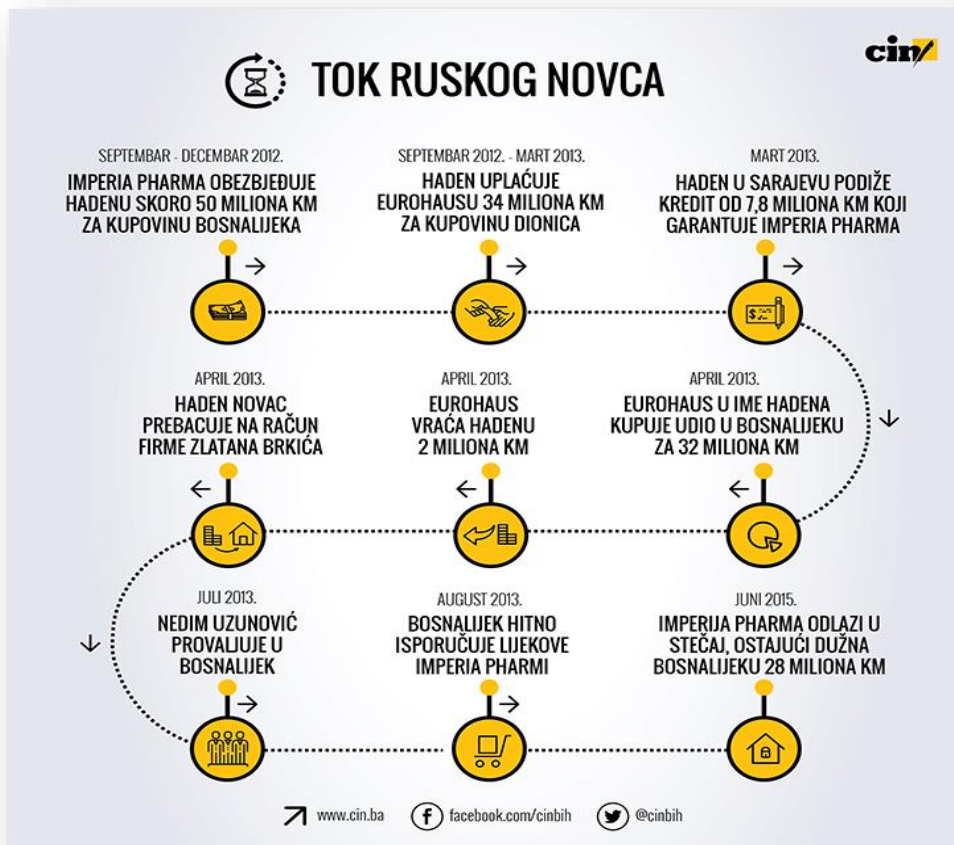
cin

TOK RUSKOG NOVCA

SEPTEMBAR - DECEMBAR 2012.
IMPERIA PHARMA OBEZBJEĐUJE HADENU SKORO 50 MILIONA KM ZA KUPOVINU BOSNALIJEKA

SEPTEMBAR 2012. - MART 2013.
HADEN UPLAĆUJE EUROHAUSU 34 MILIONA KM ZA KUPOVINU DIONICA

MART 2013.
HADEN U SARAJEVU PODIŽE KREDIT OD 7,8 MILIONA KM KOJI GARANTUJE IMPERIA PHARMA

APRIL 2013.
HADEN NOVAC PREBACUJE NA RAČUN FIRME ZLATANA BRKIĆA

APRIL 2013.
EUROHAUS VRAĆA HADENU 2 MILIONA KM

APRIL 2013.
EUROHAUS U IME HADENA KUPUJE UDIO U BOSNALIJEKU ZA 32 MILIONA KM

JULI 2013.
NEDIM UZUNOVIĆ PROVALJUJE U BOSNALIJEK

AUGUST 2013.
BOSNALIJEK HITNO ISPORUČUJE LIJEKOVE IMPERIA PHARMI

JUNI 2015.
IMPERIJA PHARMA ODLAZI U STEČAJ, OSTAJUĆI DUŽNA BOSNALIJEKU 28 MILIONA KM

www.cin.ba facebook.com/cinbih @cinbih